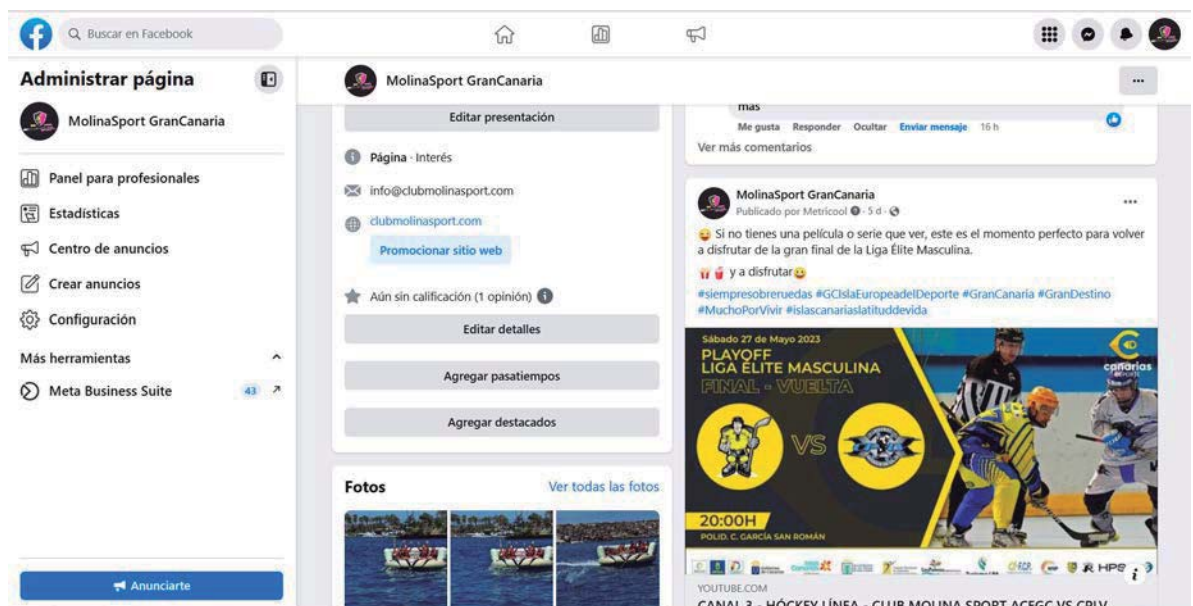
Buscar en Facebook

Administrar página

MolinaSport GranCanaria

Panel para profesionales

Estadísticas

Centro de anuncios

Crear anuncios

Configuración

Más herramientas

Meta Business Suite 43

Anunciarte

MolinaSport GranCanaria

Editar presentación

Página · Interés

info@clubmolinasport.com

clubmolinasport.com

Promocionar sitio web

Aún sin calificación (1 opinión)

Editar detalles

Agregar pasatiempos

Agregar destacados

Fotos

Ver todas las fotos

mas

Me gusta Responder Ocultar Enviar mensaje 16 h

Ver más comentarios

MolinaSport GranCanaria

Publicado por Metricool · 5 d ·

Si no tienes una película o serie que ver, este es el momento perfecto para volver a disfrutar de la gran final de la Liga Élite Masculina.

y a disfrutar

#siempresobreruedas #GCIslaEuropeadelDeporte #GranCanaria #GranDestino #MuchoPorVivir #islascanariaslatituddevida

Sábado 27 de Mayo 2023

PLAYOFF LIGA ÉLITE MASCULINA

FINAL - VUELTA

VS

canarias

20:00H

POLID. C. GARCÍA SAN ROMÁN

YOUTUBE.COM

CANAL 3 - HÓCKEY LÍNEA - CLUB MOLINA SPORT ACEGC VS CPLV